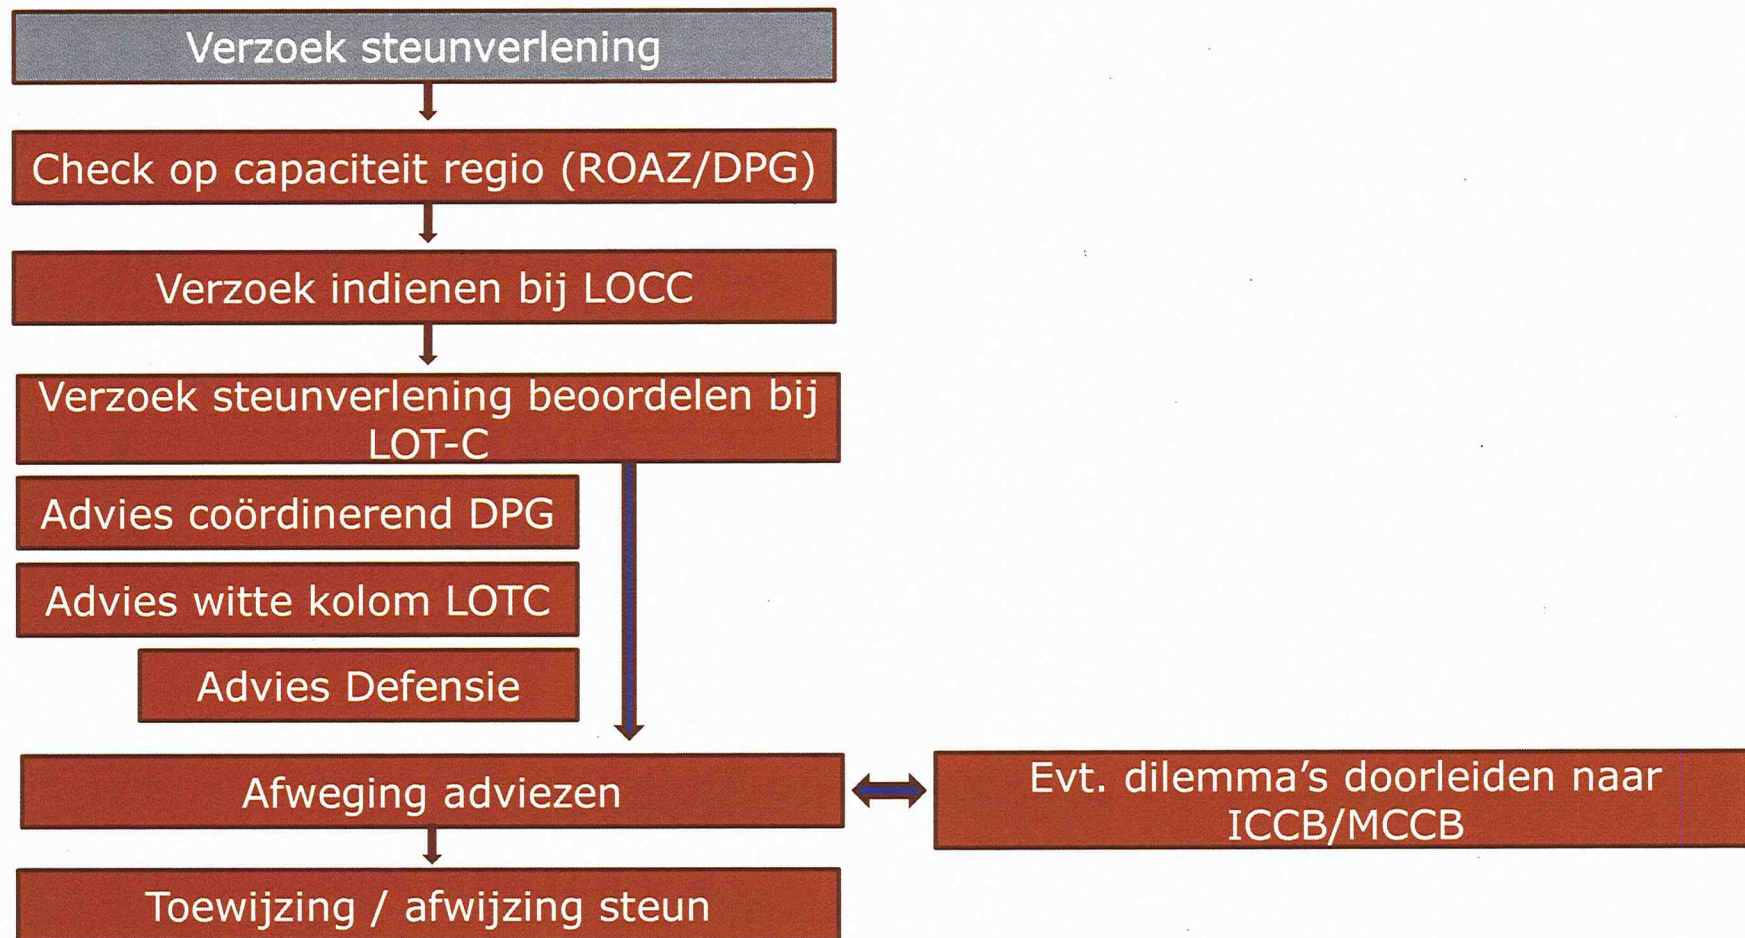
Verzoek steunverlening

Check op capaciteit regio (ROAZ/DPG)

Verzoek indienen bij LOCC

Verzoek steunverlening beoordelen bij LOT-C

Advies coördinerend DPG

Advies witte kolom LOTC

Advies Defensie

Afweging adviezen

Evt. dilemma's doorleiden naar ICCB/MCCB

Toewijzing / afwijzing steun